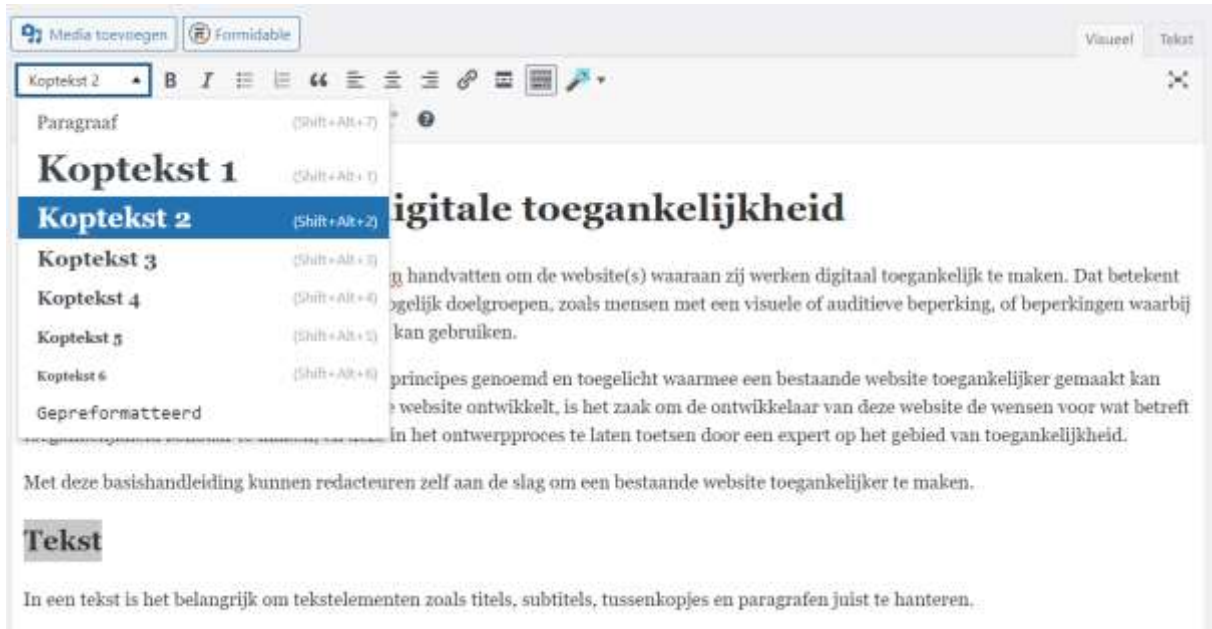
Media toevoegen Formidable

Visueel Tekst

Koptekst 2

Paragraaf (Shift+Alt+7)

Koptekst 1 (Shift+Alt+1)

Koptekst 2 (Shift+Alt+2)

Koptekst 3 (Shift+Alt+3)

Koptekst 4 (Shift+Alt+4)

Koptekst 5 (Shift+Alt+5)

Koptekst 6 (Shift+Alt+6)

Gepreformatteerd

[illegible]igitale toegankelijkheid

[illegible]n handvatten om de website(s) waaraan zij werken digitaal toegankelijk te maken. Dat betekent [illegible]ogelijk doelgroepen, zoals mensen met een visuele of auditieve beperking, of beperkingen waarbij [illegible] kan gebruiken.

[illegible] principes genoemd en toegelicht waarmee een bestaande website toegankelijker gemaakt kan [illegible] website ontwikkelt, is het zaak om de ontwikkelaar van deze website de wensen voor wat betreft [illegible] in het ontwerpproces te laten toetsen door een expert op het gebied van toegankelijkheid.

Met deze basishandleiding kunnen redacteuren zelf aan de slag om een bestaande website toegankelijker te maken.

Tekst

In een tekst is het belangrijk om tekstelementen zoals titels, subtitels, tussenkopjes en paragrafen juist te hanteren.